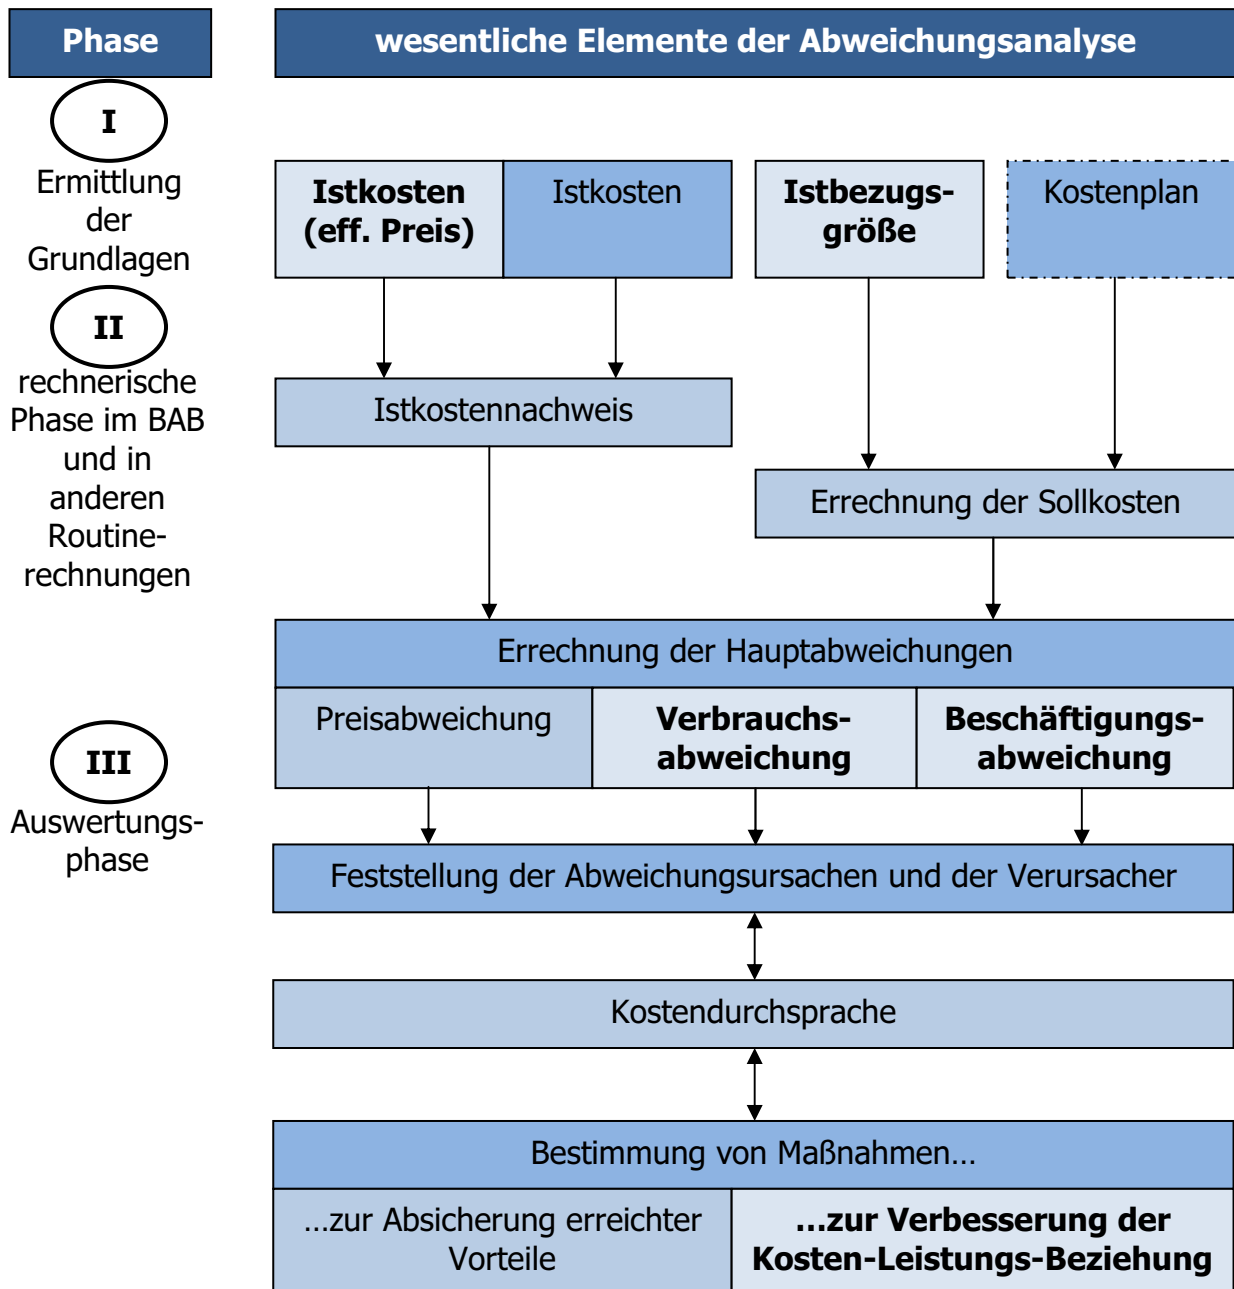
Phase

wesentliche Elemente der Abweichungsanalyse

I
Ermittlung der Grundlagen

II
rechnerische Phase im BAB und in anderen Routinerechnungen

III
Auswertungsphase

Istkosten (eff. Preis)

Istkosten

Istbezugsgröße

Kostenplan

Istkostennachweis

Errechnung der Sollkosten

Errechnung der Hauptabweichungen

Preisabweichung

Verbrauchsabweichung

Beschäftigungsabweichung

Feststellung der Abweichungsursachen und der Verursacher

Kostendurchsprache

Bestimmung von Maßnahmen…

…zur Absicherung erreichter Vorteile

…zur Verbesserung der Kosten-Leistungs-Beziehung